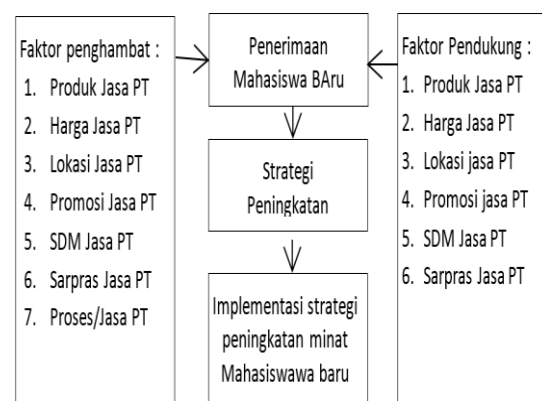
Faktor penghambat :
1. Produk Jasa PT
2. Harga Jasa PT
3. Lokasi Jasa PT
4. Promosi Jasa PT
5. SDM Jasa PT
6. Sarpras Jasa PT
7. Proses/Jasa PT

Penerimaan Mahasiswa BAru

Strategi Peningkatan

Implementasi strategi peningkatan minat Mahasiswawa baru

Faktor Pendukung :
1. Produk Jasa PT
2. Harga Jasa PT
3. Lokasi jasa PT
4. Promosi jasa PT
5. SDM Jasa PT
6. Sarpras Jasa PT